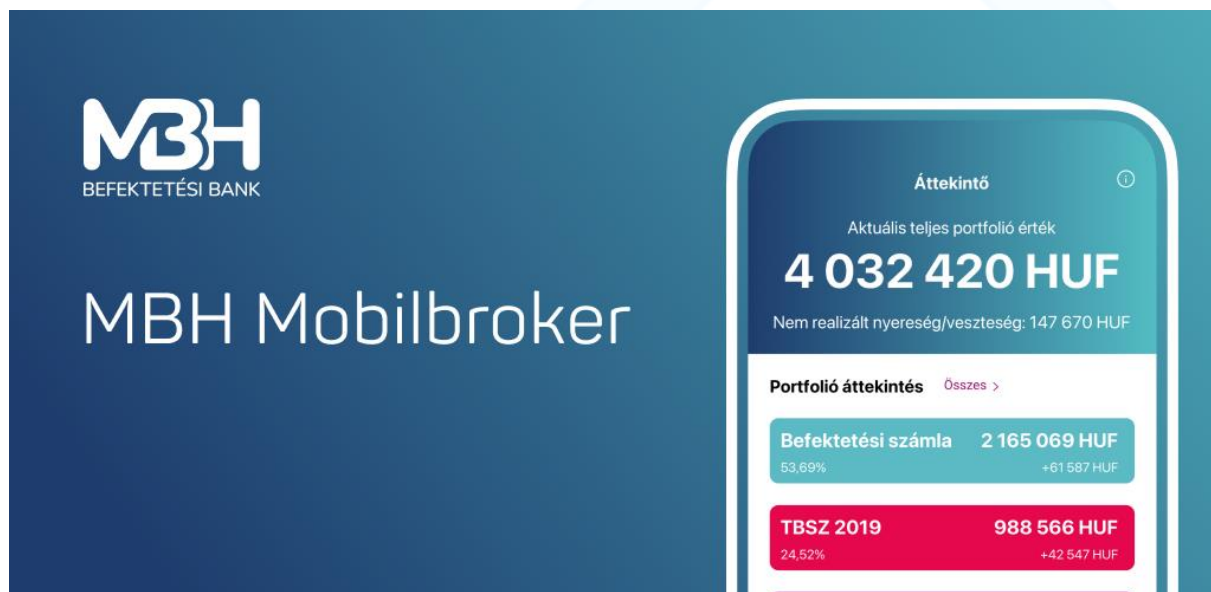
MBH
BEFEKTETÉSI BANK

MBH Mobilbroker

Áttekintő

Aktuális teljes portfolió érték

4 032 420 HUF

Nem realizált nyereség/veszteség: 147 670 HUF

Portfolió áttekintés Összes >

Befektetési számla 2 165 069 HUF
53,69% +61 587 HUF

TBSZ 2019 988 566 HUF
24,52% +42 547 HUF